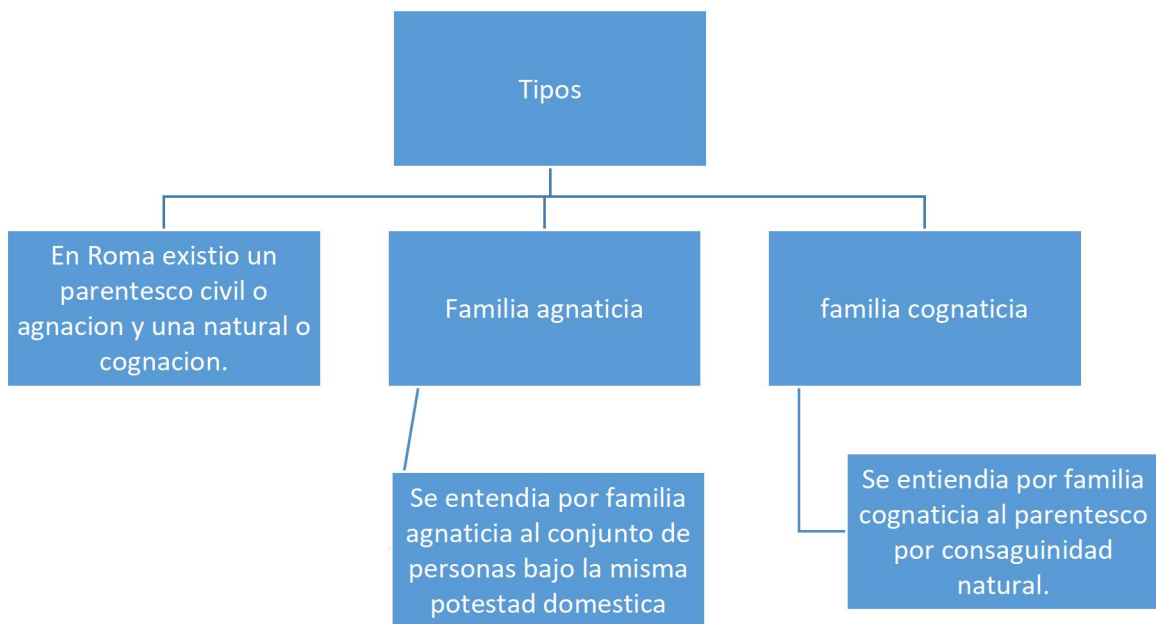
Tipos

En Roma existio un parentesco civil o agnacion y una natural o cognacion.

Familia agnaticia

Se entendia por familia agnaticia al conjunto de personas bajo la misma potestad domestica

familia cognaticia

Se entiendia por familia cognaticia al parentesco por consaguinidad natural.